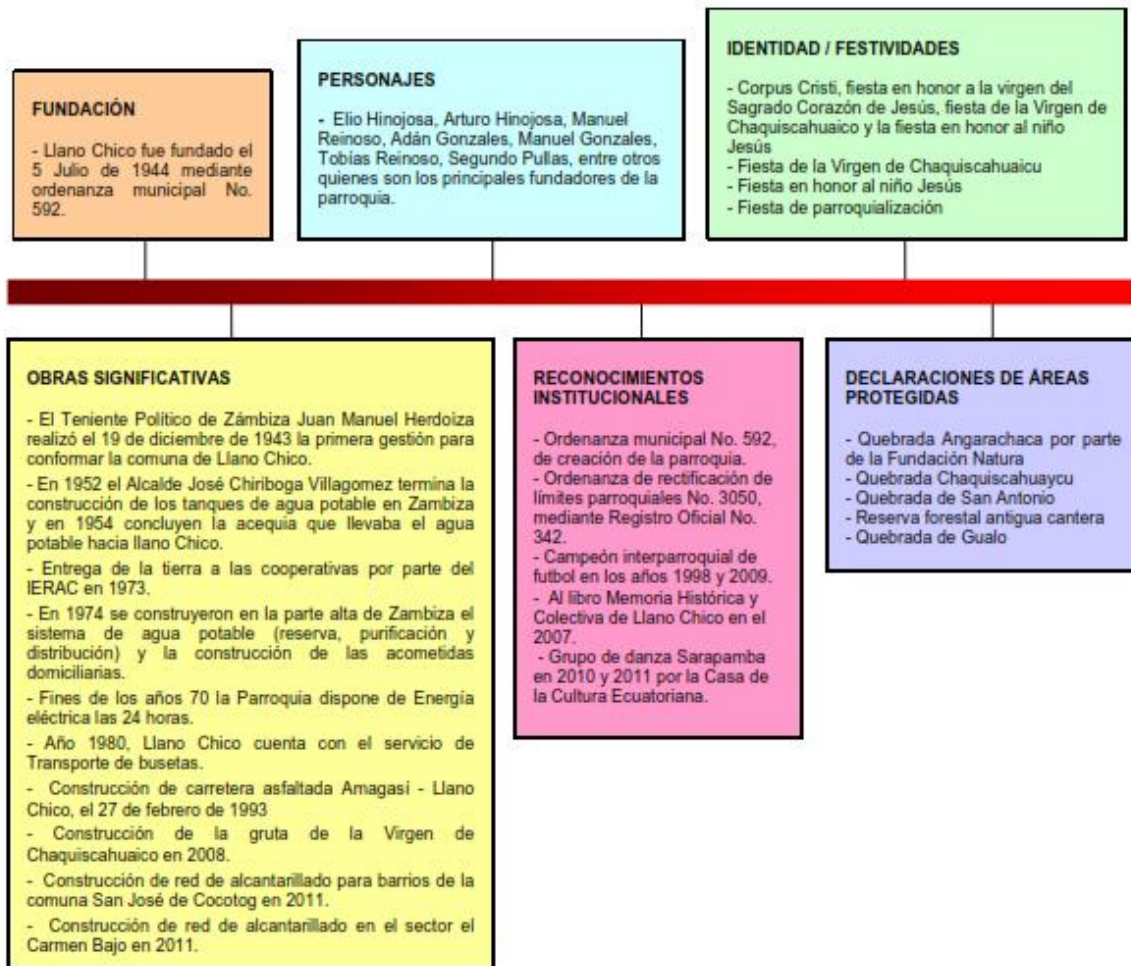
FUNDACIÓN

- Llano Chico fue fundado el 5 Julio de 1944 mediante ordenanza municipal No. 592.

PERSONAJES

- Elio Hinojosa, Arturo Hinojosa, Manuel Reinoso, Adán Gonzales, Manuel Gonzales, Tobias Reinoso, Segundo Pullas, entre otros quienes son los principales fundadores de la parroquia.

IDENTIDAD / FESTIVIDADES

- Corpus Cristi, fiesta en honor a la virgen del Sagrado Corazón de Jesús, fiesta de la Virgen de Chaquiscahuaico y la fiesta en honor al niño Jesús
- Fiesta de la Virgen de Chaquischahuaicu
- Fiesta en honor al niño Jesús
- Fiesta de parroquialización

OBRAS SIGNIFICATIVAS

- El Teniente Político de Zámbiza Juan Manuel Herdoíza realizó el 19 de diciembre de 1943 la primera gestión para conformar la comuna de Llano Chico.

- En 1952 el Alcalde José Chiriboga Villagomez termina la construcción de los tanques de agua potable en Zambiza y en 1954 concluyen la acequia que llevaba el agua potable hacia llano Chico.

- Entrega de la tierra a las cooperativas por parte del IERAC en 1973.

- En 1974 se construyeron en la parte alta de Zambiza el sistema de agua potable (reserva, purificación y distribución) y la construcción de las acometidas domiciliarias.

- Fines de los años 70 la Parroquia dispone de Energía eléctrica las 24 horas.

- Año 1980, Llano Chico cuenta con el servicio de Transporte de busetas.

- Construcción de carretera asfaltada Amagasí - Llano Chico, el 27 de febrero de 1993

- Construcción de la gruta de la Virgen de Chaquiscahuaico en 2008.

- Construcción de red de alcantarillado para barrios de la comuna San José de Cocotog en 2011.

- Construcción de red de alcantarillado en el sector el Carmen Bajo en 2011.

RECONOCIMIENTOS INSTITUCIONALES

- Ordenanza municipal No. 592, de creación de la parroquia.
- Ordenanza de rectificación de límites parroquiales No. 3050, mediante Registro Oficial No. 342.
- Campeón interparroquial de futbol en los años 1998 y 2009.
- Al libro Memoria Histórica y Colectiva de Llano Chico en el 2007.
- Grupo de danza Sarapamba en 2010 y 2011 por la Casa de la Cultura Ecuatoriana.

DECLARACIONES DE ÁREAS PROTEGIDAS

- Quebrada Angarachaca por parte de la Fundación Natura
- Quebrada Chaquiscahuaycu
- Quebrada de San Antonio
- Reserva forestal antigua cantera
- Quebrada de Gualo